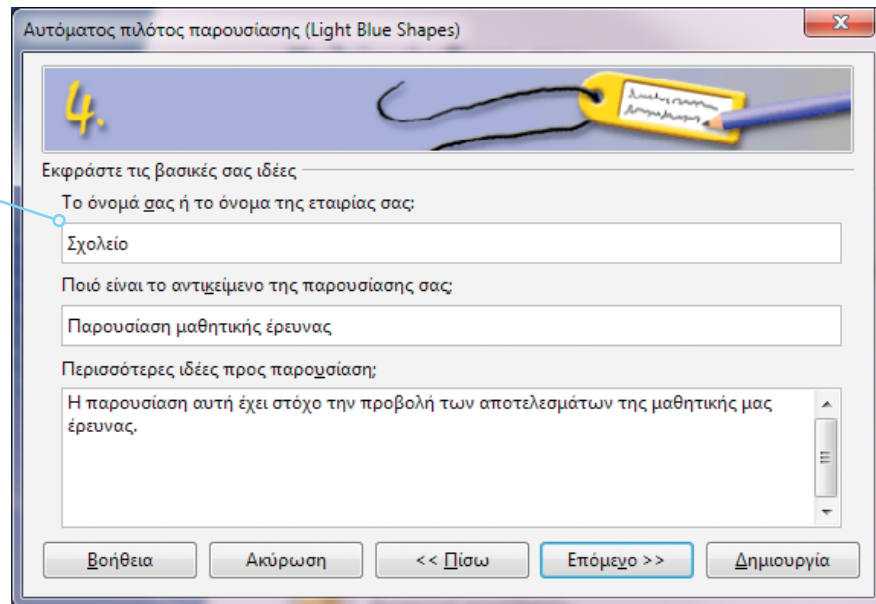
Αυτόματος πιλότος παρουσίασης (Light Blue Shapes)

4.

Εκφράστε τις βασικές σας ιδέες

Το όνομά σας ή το όνομα της εταιρίας σας:

Σχολείο

Ποιό είναι το αντικείμενο της παρουσίασης σας;

Παρουσίαση μαθητικής έρευνας

Περισσότερες ιδέες προς παρουσίαση;

Η παρουσίαση αυτή έχει στόχο την προβολή των αποτελεσμάτων της μαθητικής μας έρευνας.

Βοήθεια Ακύρωση << Πίσω Επόμενο >> Δημιουργία